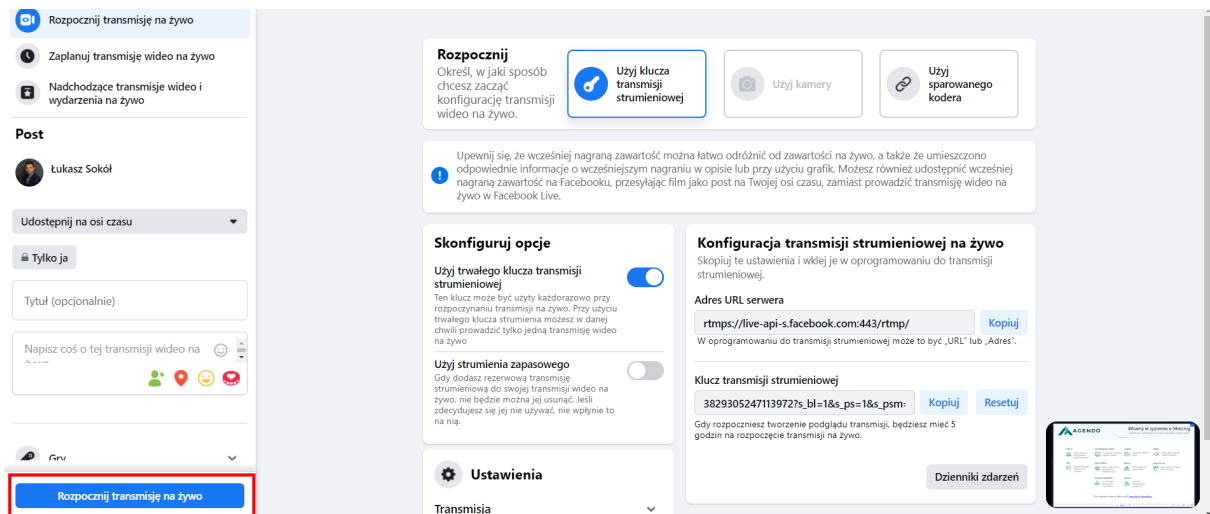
Rozpocznij transmisję na żywo

Zaplanuj transmisję wideo na żywo

Nadchodzące transmisje wideo i wydarzenia na żywo

Post

Łukasz Sokół

Udostępnij na osi czasu

Tylko ja

Tytuł (opcjonalnie)

Napisz coś o tej transmisji wideo na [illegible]

Gry

Rozpocznij transmisję na żywo

Rozpocznij
Określ, w jaki sposób chcesz zacząć konfigurację transmisji wideo na żywo.

Użyj klucza transmisji strumieniowej

Użyj kamery

Użyj sparowanego kodera

Upewnij się, że wcześniej nagraną zawartość można łatwo odróżnić od zawartości na żywo, a także że umieszczono odpowiednie informacje o wcześniejszym nagraniu w opisie lub przy użyciu grafik. Możesz również udostępnić wcześniej nagraną zawartość na Facebooku, przesyłając film jako post na Twojej osi czasu, zamiast prowadzić transmisję wideo na żywo w Facebook Live.

Skonfiguruj opcje

Użyj trwałego klucza transmisji strumieniowej
Ten klucz może być użyty każdorazowo przy rozpoczynaniu transmisji na żywo. Przy użyciu trwałego klucza strumienia możesz w danej chwili prowadzić tylko jedną transmisję wideo na żywo

Użyj strumienia zapasowego
Gdy dodasz rezerwową transmisję strumieniową do swojej transmisji wideo na żywo, nie będzie można jej usunąć. Jeśli zdecydujesz się jej nie używać, nie wpłynie to na nią.

Ustawienia

Transmisja

Konfiguracja transmisji strumieniowej na żywo
Skopiuj te ustawienia i wklej je w oprogramowaniu do transmisji strumieniowej.

Adres URL serwera
rtmps://live-api-s.facebook.com:443/rtmp/
Kopiuj
W oprogramowaniu do transmisji strumieniowej może to być „URL" lub „Adres".

Klucz transmisji strumieniowej
3829305247113972?s_bl=1&s_ps=1&s_psm=
Kopiuj
Resetuj
Gdy rozpoczniesz tworzenie podglądu transmisji, będziesz mieć 5 godzin na rozpoczęcie transmisji na żywo.

Dzienniki zdarzeń

AGENDO